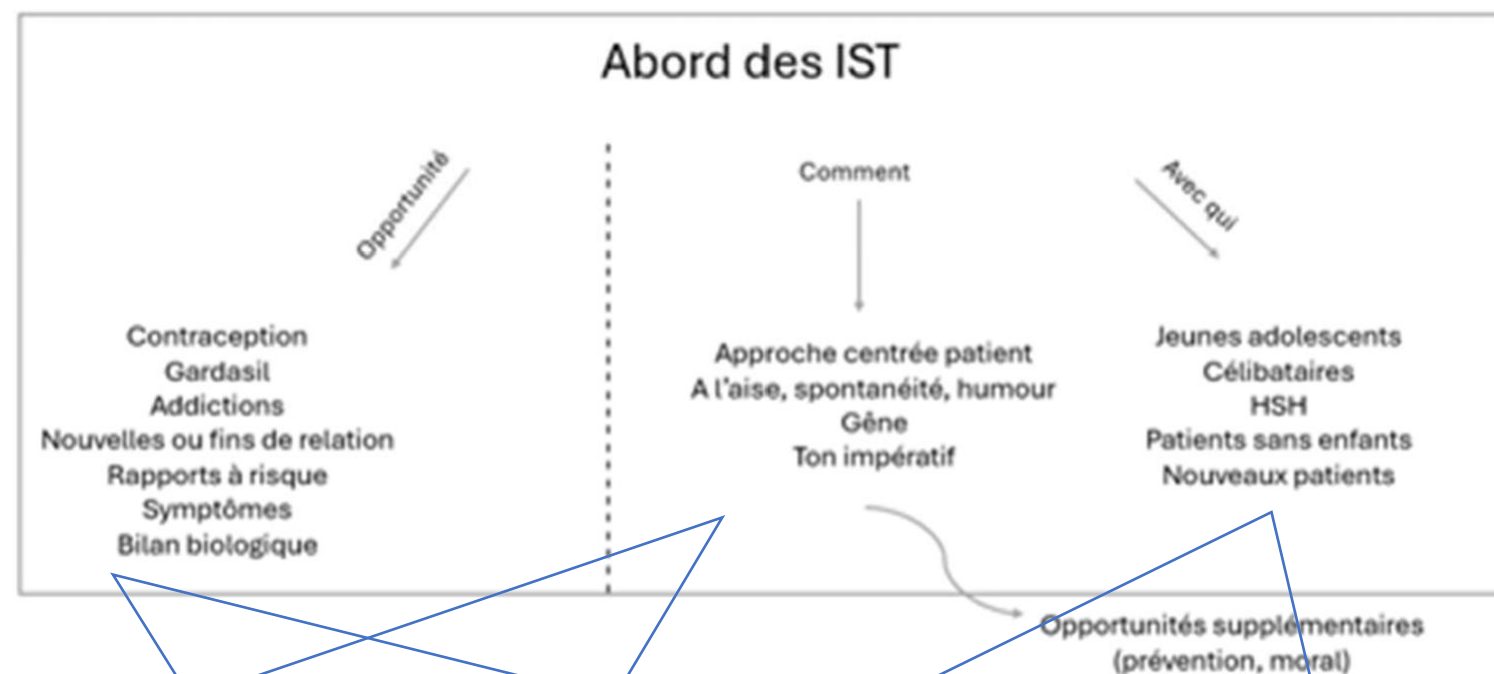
Abord des IST

Opportunité

Contraception
Gardasil
Addictions
Nouvelles ou fins de relation
Rapports à risque
Symptômes
Bilan biologique

Comment

Approche centrée patient
A l'aise, spontanéité, humour
Gêne
Ton impératif

Avec qui

Jeunes adolescents
Célibataires
HSH
Patients sans enfants
Nouveaux patients

Opportunités supplémentaires
(prévention, moral)